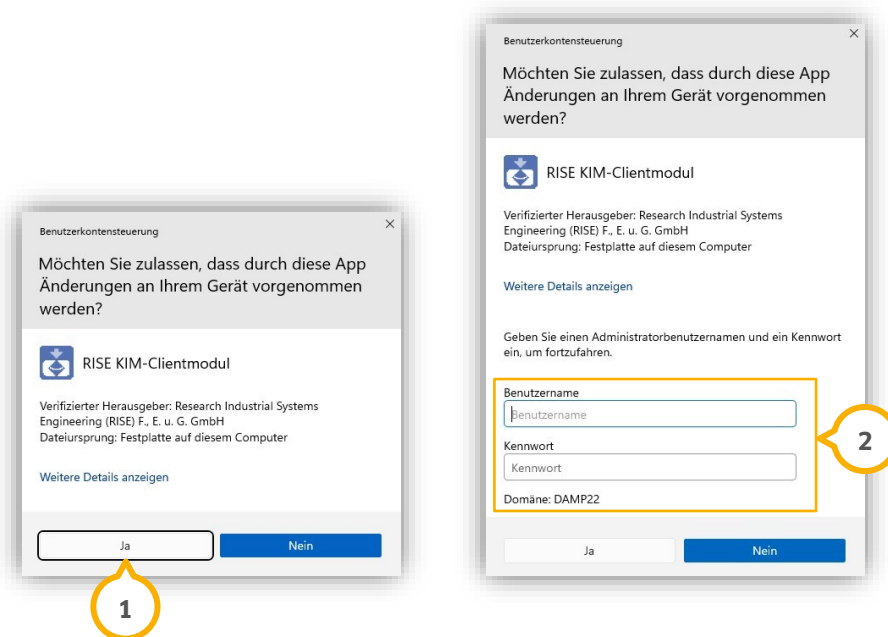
Benutzerkontensteuerung

×

Möchten Sie zulassen, dass durch diese App Änderungen an Ihrem Gerät vorgenommen werden?

RISE KIM-Clientmodul

Verifizierter Herausgeber: Research Industrial Systems Engineering (RISE) F., E. u. G. GmbH
Dateiursprung: Festplatte auf diesem Computer

Weitere Details anzeigen

Ja

Nein

1

Benutzerkontensteuerung

×

Möchten Sie zulassen, dass durch diese App Änderungen an Ihrem Gerät vorgenommen werden?

RISE KIM-Clientmodul

Verifizierter Herausgeber: Research Industrial Systems Engineering (RISE) F., E. u. G. GmbH
Dateiursprung: Festplatte auf diesem Computer

Weitere Details anzeigen

Geben Sie einen Administratorbenutzernamen und ein Kennwort ein, um fortzufahren.

Benutzername

Benutzername

Kennwort

Kennwort

Domäne: DAMP22

2

Ja

Nein